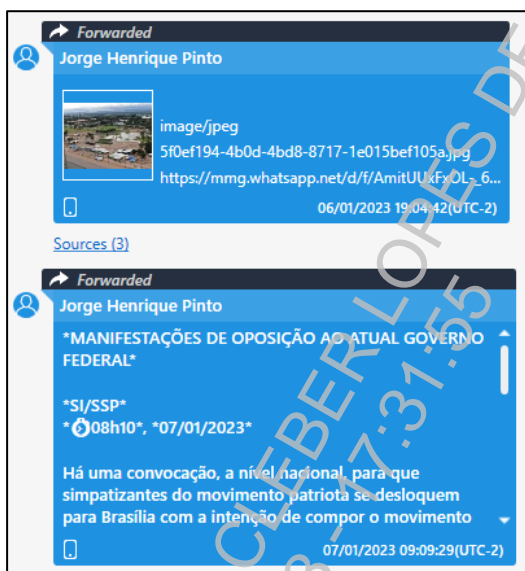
Forwarded
Jorge Henrique Pinto

image/jpeg
5f0ef194-4b0d-4bd8-8717-1e015bef105a.jpg
https://mmg.whatsapp.net/d/f/AmitUUxFxOL-6...

06/01/2023 19:04:42(UTC-2)

Sources (3)

Forwarded
Jorge Henrique Pinto

*MANIFESTAÇÕES DE OPOSIÇÃO AO ATUAL GOVERNO FEDERAL*

*SI/SSP*
*🕗08h10*, *07/01/2023*

Há uma convocação, a nível nacional, para que simpatizantes do movimento patriota se desloquem para Brasília com a intenção de compor o movimento

07/01/2023 09:09:29(UTC-2)

CLEBER LOPES DE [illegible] 17:31:55